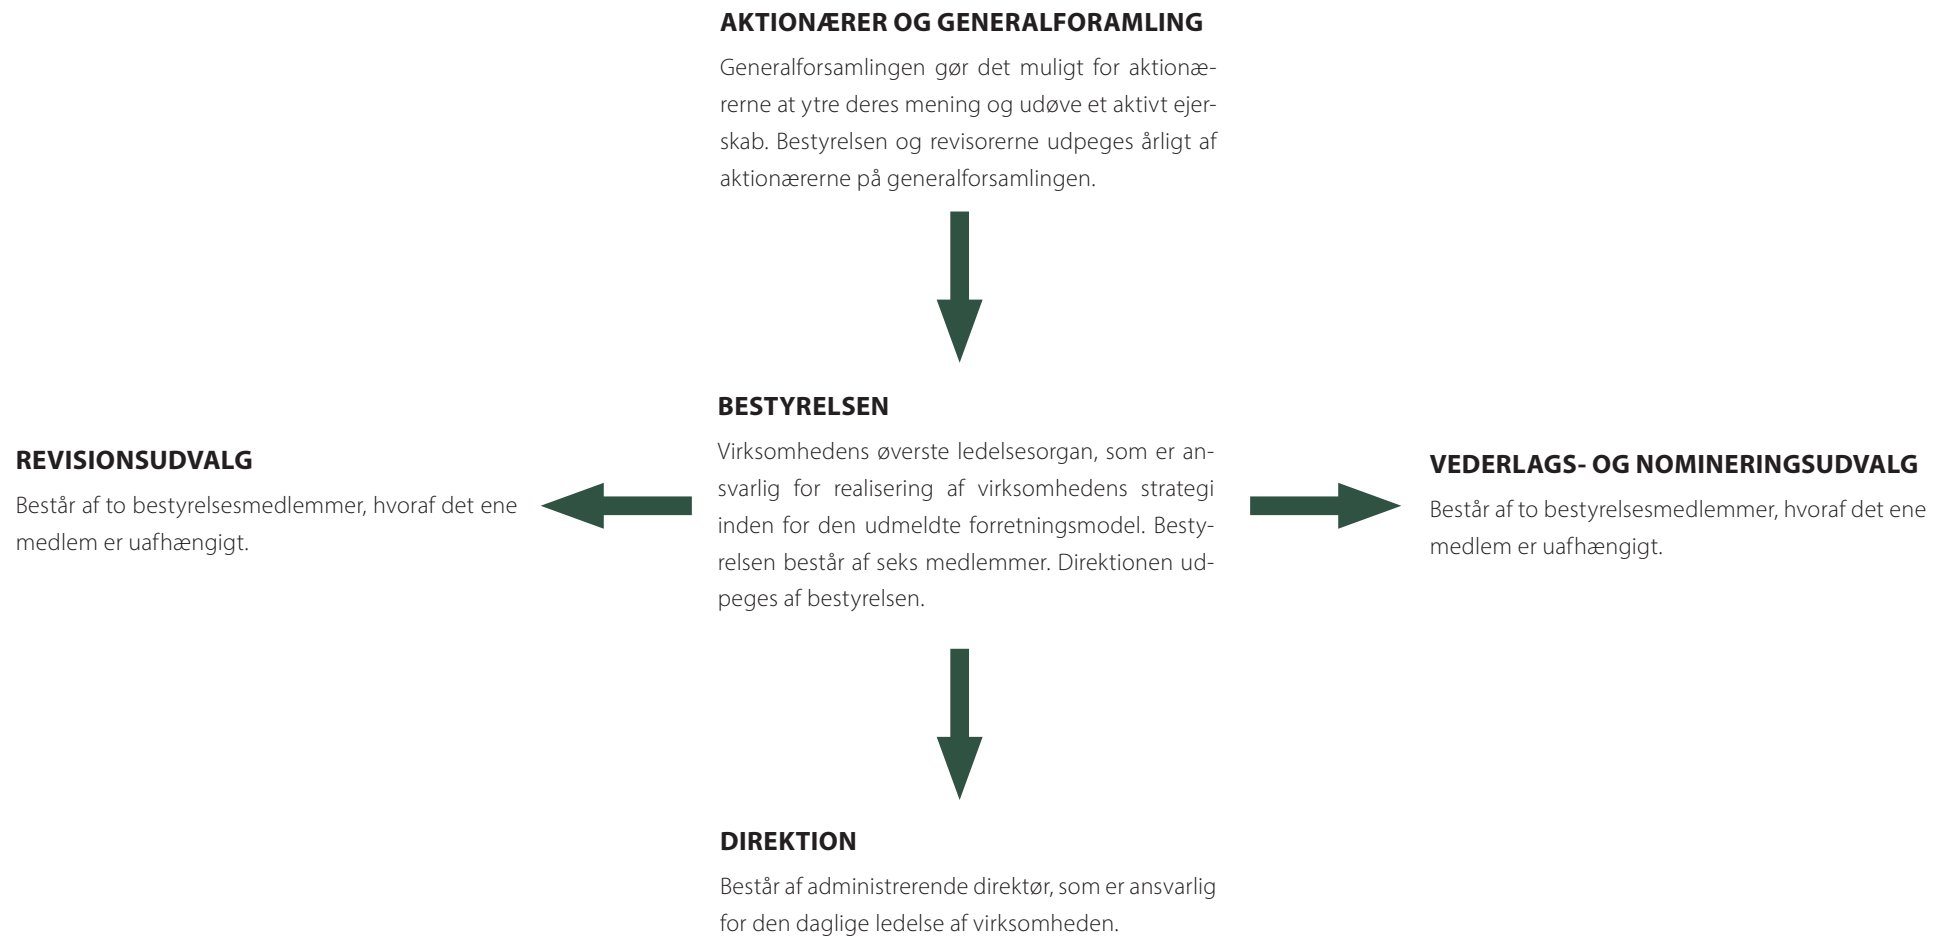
AKTIONÆRER OG GENERALFORAMLING

Generalforsamlingen gør det muligt for aktionærerne at ytre deres mening og udøve et aktivt ejerskab. Bestyrelsen og revisorerne udpeges årligt af aktionærerne på generalforsamlingen.

BESTYRELSEN

Virksomhedens øverste ledelsesorgan, som er ansvarlig for realisering af virksomhedens strategi inden for den udmeldte forretningsmodel. Bestyrelsen består af seks medlemmer. Direktionen udpeges af bestyrelsen.

REVISIONSUDVALG

Består af to bestyrelsesmedlemmer, hvoraf det ene medlem er uafhængigt.

VEDERLAGS- OG NOMINERINGSUDVALG

Består af to bestyrelsesmedlemmer, hvoraf det ene medlem er uafhængigt.

DIREKTION

Består af administrerende direktør, som er ansvarlig for den daglige ledelse af virksomheden.